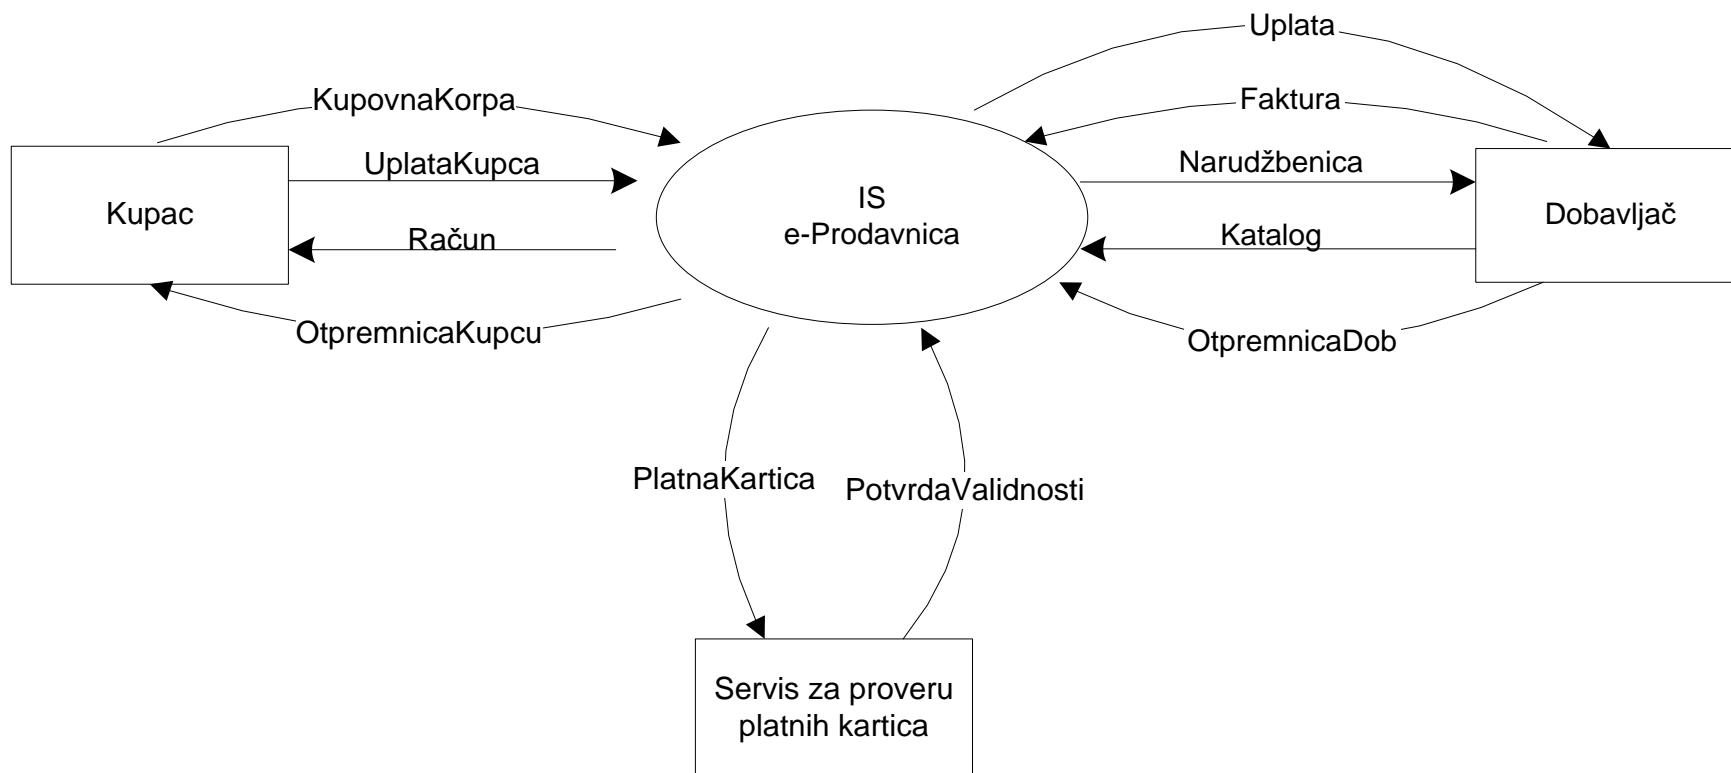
Uplata

KupovnaKorpa

Faktura

UplataKupca

Narudžbenica

Kupac

IS
e-Prodavnica

Dobavljač

Račun

Katalog

OtpremnicaKupcu

OtpremnicaDob

PlatnaKartica

PotvrdaValidnosti

Servis za proveru platnih kartica